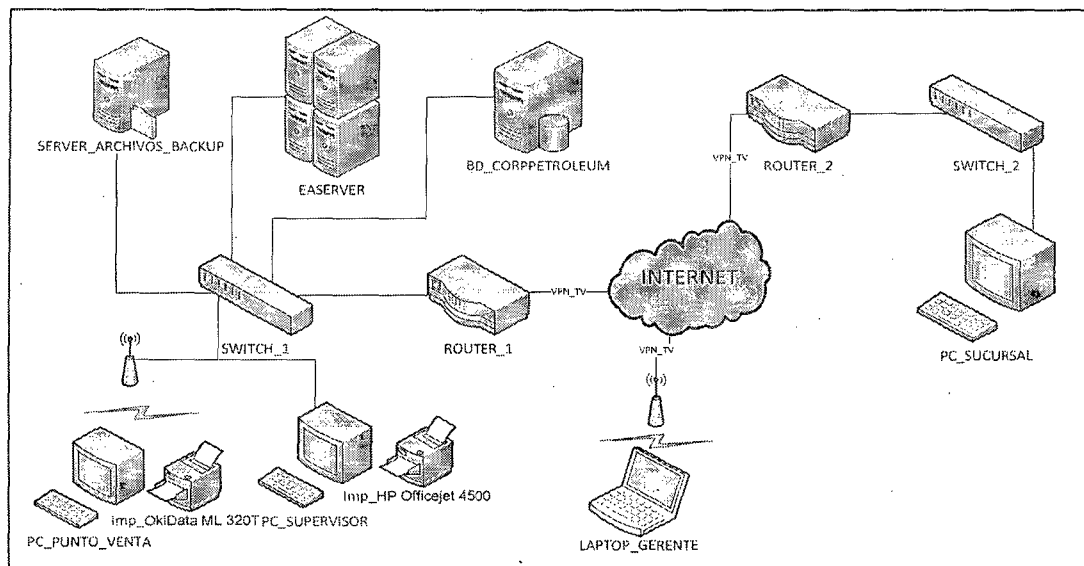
SERVER_ARCHIVOS_BACKUP
EASERVER
BD_CORPPETROLEUM
VPN_TV
ROUTER_2
SWITCH_2
INTERNET
VPN_TV
ROUTER_1
SWITCH_1
VPN_TV
PC_SUCURSAL
imp_OkiData ML 320T
PC_SUPERVISOR
Imp_HP Officejet 4500
PC_PUNTO_VENTA
LAPTOP_GERENTE